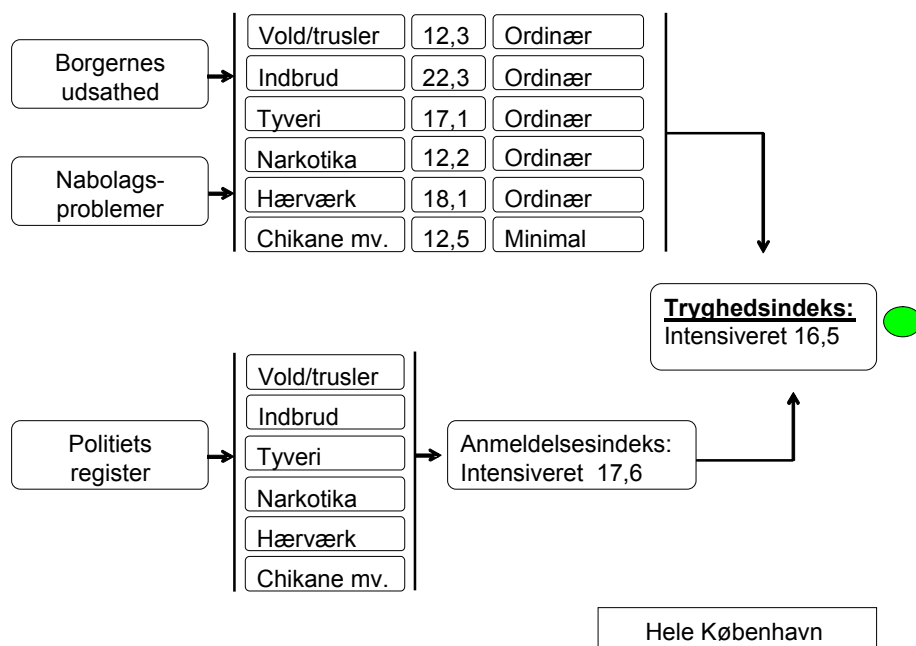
Borgernes udsathed

Nabolags-problemer

| | | |
|---|---|---|
| Vold/trusler | 12,3 | Ordinær |
| Indbrud | 22,3 | Ordinær |
| Tyveri | 17,1 | Ordinær |
| Narkotika | 12,2 | Ordinær |
| Hærværk | 18,1 | Ordinær |
| Chikane mv. | 12,5 | Minimal |

**Tryghedsindeks:**
Intensiveret 16,5

Politiets register

Vold/trusler
Indbrud
Tyveri
Narkotika
Hærværk
Chikane mv.

Anmeldelsesindeks:
Intensiveret 17,6

Hele København